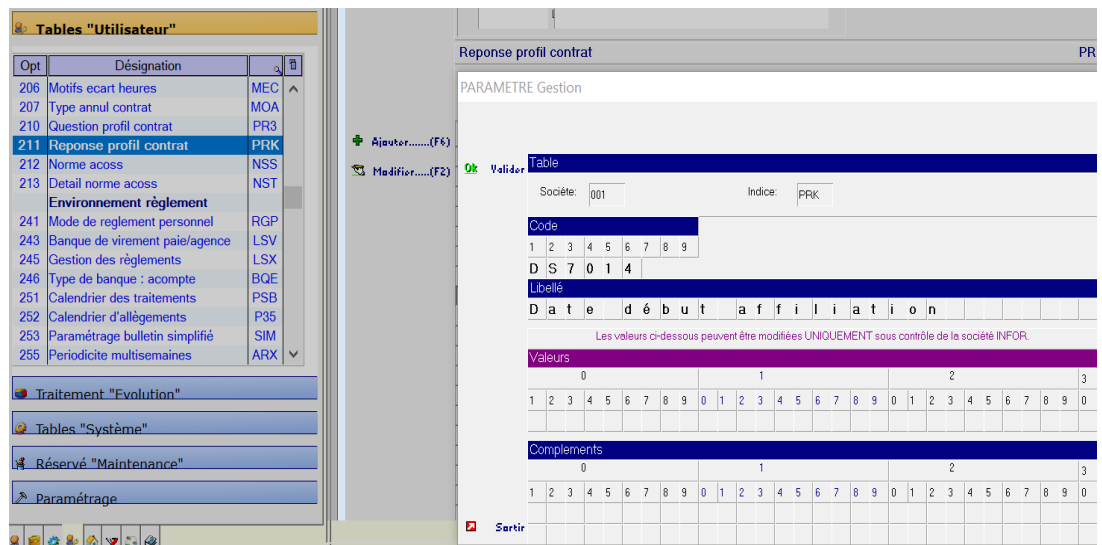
Tables "Utilisateur"

| Opt | Désignation | |
|---|---|---|
| 206 | Motifs ecart heures | MEC |
| 207 | Type annul contrat | MOA |
| 210 | Question profil contrat | PR3 |
| 211 | Reponse profil contrat | PRK |
| 212 | Norme acoss | NSS |
| 213 | Detail norme acoss | NST |
| | Environnement règlement | |
| 241 | Mode de reglement personnel | RGP |
| 243 | Banque de virement paie/agence | LSV |
| 245 | Gestion des règlements | LSX |
| 246 | Type de banque : acompte | BQE |
| 251 | Calendrier des traitements | PSB |
| 252 | Calendrier d'allègements | P35 |
| 253 | Paramétrage bulletin simplifié | SIM |
| 255 | Periodicite multisemaines | ARX |

Traitement "Evolution"
Tables "Système"
Réservé "Maintenance"
Paramétrage

Ajouter......(F6)
Modifier.....(F2)
Ok Valider
Sortir

Reponse profil contrat
PR
PARAMETRE Gestion

Table
Société: 001
Indice: PRK

Code
1 2 3 4 5 6 7 8 9
D S 7 0 1 4

Libellé
D a t e d é b u t a f f i l i a t i o n

Les valeurs ci-dessous peuvent être modifiées UNIQUEMENT sous contrôle de la société INFOR.

Valeurs
0 1 2 3
1 2 3 4 5 6 7 8 9 0 1 2 3 4 5 6 7 8 9 0 1 2 3 4 5 6 7 8 9 0

Complements
0 1 2 3
1 2 3 4 5 6 7 8 9 0 1 2 3 4 5 6 7 8 9 0 1 2 3 4 5 6 7 8 9 0